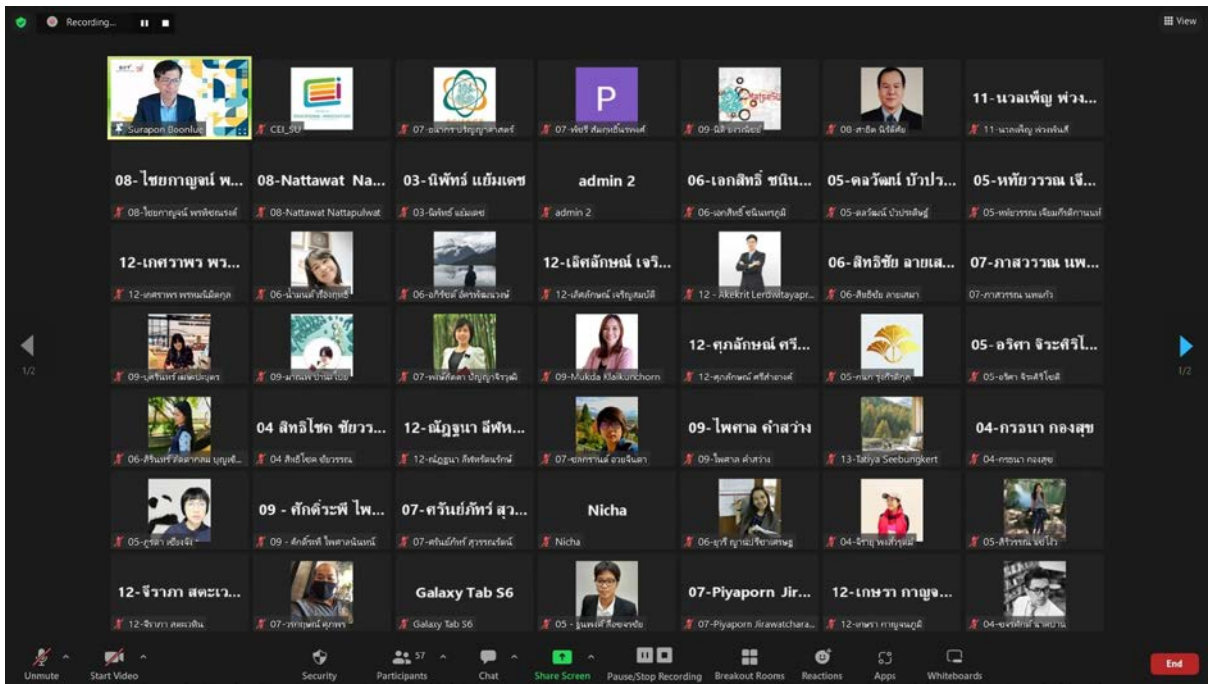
Recording...

View

Surapon Boonlue

CEI_SU

07-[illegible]

P

07-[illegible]

09-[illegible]

08-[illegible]

11-นวลเพ็ญ พ่วง...

11-นวลเพ็ญ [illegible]

08-ไชยกาญจน์ พ...

08-ไชยกาญจน์ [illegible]

08-Nattawat Na...

08-Nattawat Nattapulwat

03-นิพัทธ์ แย้มเดช

03-นิพัทธ์ แย้มเดช

admin 2

admin 2

06-เอกสิทธิ์ ชนิน...

06-เอกสิทธิ์ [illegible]

05-ดลวัฒน์ บัวปร...

05-ดลวัฒน์ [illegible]

05-หทัยวรรณ เจี...

05-หทัยวรรณ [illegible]

12-เกศราพร พร...

12-เกศราพร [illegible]

06-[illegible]

06-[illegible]

12-เลิศลักษณ์ เจริ...

12-เลิศลักษณ์ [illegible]

12 - Akekrit Lerdwitayapr...

06-สิทธิชัย ลายเส...

06-สิทธิชัย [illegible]

07-ภาสวรรณ นพ...

07-ภาสวรรณ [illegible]

1/2

09-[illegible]

09-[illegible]

07-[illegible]

09-Mukda Klaikunchorn

12-ศุภลักษณ์ ศรี...

12-ศุภลักษณ์ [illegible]

05-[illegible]

05-อริศา จิระศิริโ...

05-อริศา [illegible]

1/2

06-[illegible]

04 สิทธิโชค ชัยวร...

04 สิทธิโชค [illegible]

12-ณัฏฐนา ลีพัท...

12-ณัฏฐนา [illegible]

07-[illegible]

09-ไพศาล คำสว่าง

09-ไพศาล คำสว่าง

13-Tatiya Seebungkert

04-กรอนา กองสุข

04-กรอนา กองสุข

05-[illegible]

09 - ศักดิ์รพี ไพ...

09 - ศักดิ์รพี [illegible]

07-ศรันย์ภัทร์ สุว...

07-ศรันย์ภัทร์ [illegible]

Nicha

Nicha

06-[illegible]

04-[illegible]

05-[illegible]

12-จิราภา สตะเว...

12-จิราภา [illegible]

07-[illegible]

Galaxy Tab S6

Galaxy Tab S6

05 - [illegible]

07-Piyaporn Jir...

07-Piyaporn Jirawatchara...

12-เกษรา กาญจ...

12-เกษรา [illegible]

04-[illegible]

Unmute
Start Video
Security
57
Participants
Chat
Share Screen
Pause/Stop Recording
Breakout Rooms
Reactions
Apps
Whiteboards
End